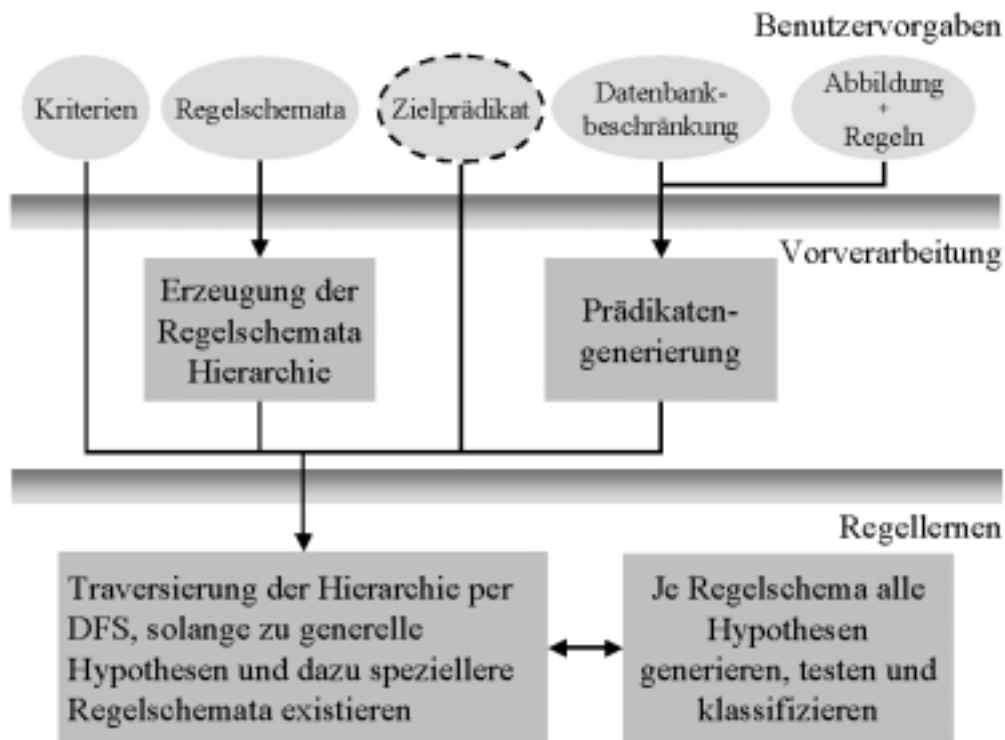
Benutzervorgaben

Kriterien

Regelschemata

Zielprädikat

Datenbankbeschränkung

Abbildung + Regeln

Vorverarbeitung

Erzeugung der Regelschemata Hierarchie

Prädikatengenerierung

Regellernen

Traversierung der Hierarchie per DFS, solange zu generelle Hypothesen und dazu speziellere Regelschemata existieren

Je Regelschema alle Hypothesen generieren, testen und klassifizieren